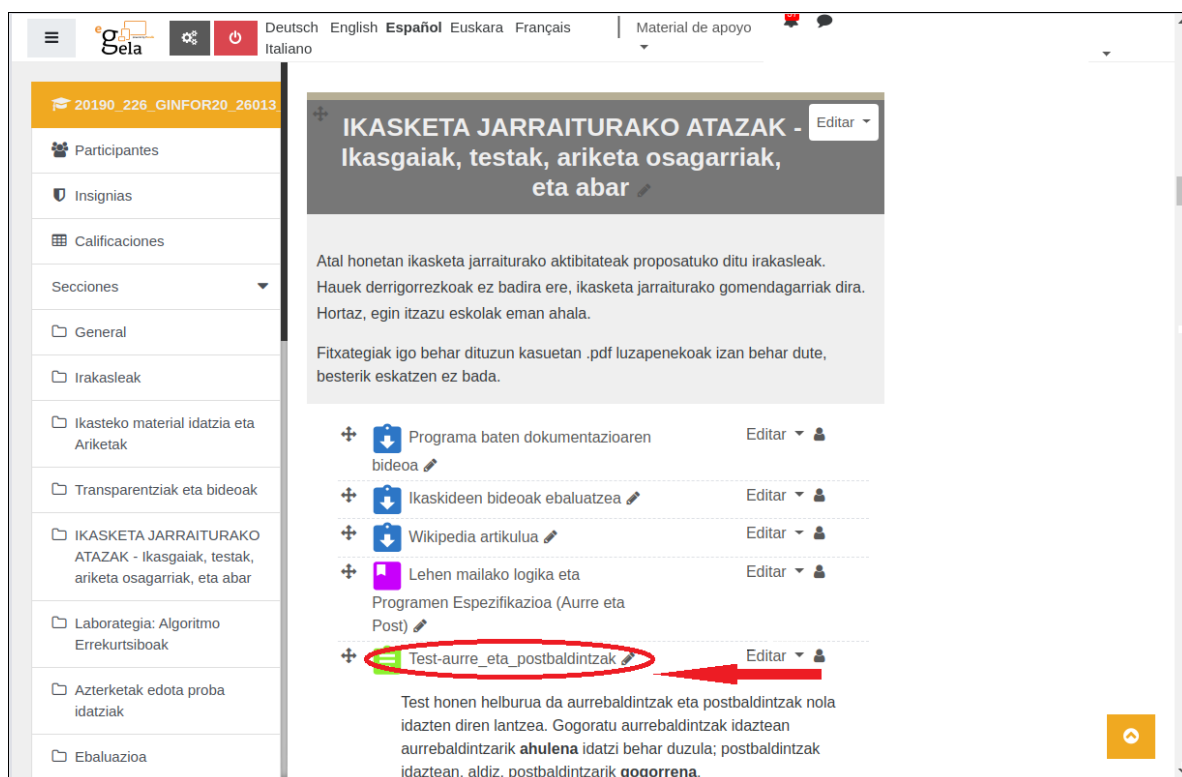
egela

Deutsch English **Español** Euskara Français Italiano

Material de apoyo

20190_226_GINFOR20_26013

Participantes

Insignias

Calificaciones

Secciones

General

Irakasleak

Ikasteko material idatzia eta Ariketak

Transparentziak eta bideoak

IKASKETA JARRAITURAKO ATAZAK - Ikasgaiak, testak, ariketa osagarriak, eta abar

Laborategia: Algoritmo Errekurtsiboak

Azterketak edota proba idatziak

Ebaluazioa

IKASKETA JARRAITURAKO ATAZAK - Ikasgaiak, testak, ariketa osagarriak, eta abar

Editar

Atal honetan ikasketa jarraiturako aktibitateak proposatuko ditu irakasleak. Hauek derrigorrezkoak ez badira ere, ikasketa jarraiturako gomendagarriak dira. Hortaz, egin itzazu eskolak eman ahala.

Fitxategiak igo behar dituzun kasuetan .pdf luzapenekoak izan behar dute, besterik eskatzen ez bada.

Programa baten dokumentazioaren bideoa — Editar

Ikaskideen bideoak ebaluatzea — Editar

Wikipedia artikulua — Editar

Lehen mailako logika eta Programen Espezifikazioa (Aurre eta Post) — Editar

Test-aurre_eta_postbaldintzak — Editar

Test honen helburua da aurrebaldintzak eta postbaldintzak nola idazten diren lantzea. Gogoratu aurrebaldintzak idaztean aurrebaldintzarik **ahulena** idatzi behar duzula; postbaldintzak idaztean, aldiz, postbaldintzarik **gogorrena**.